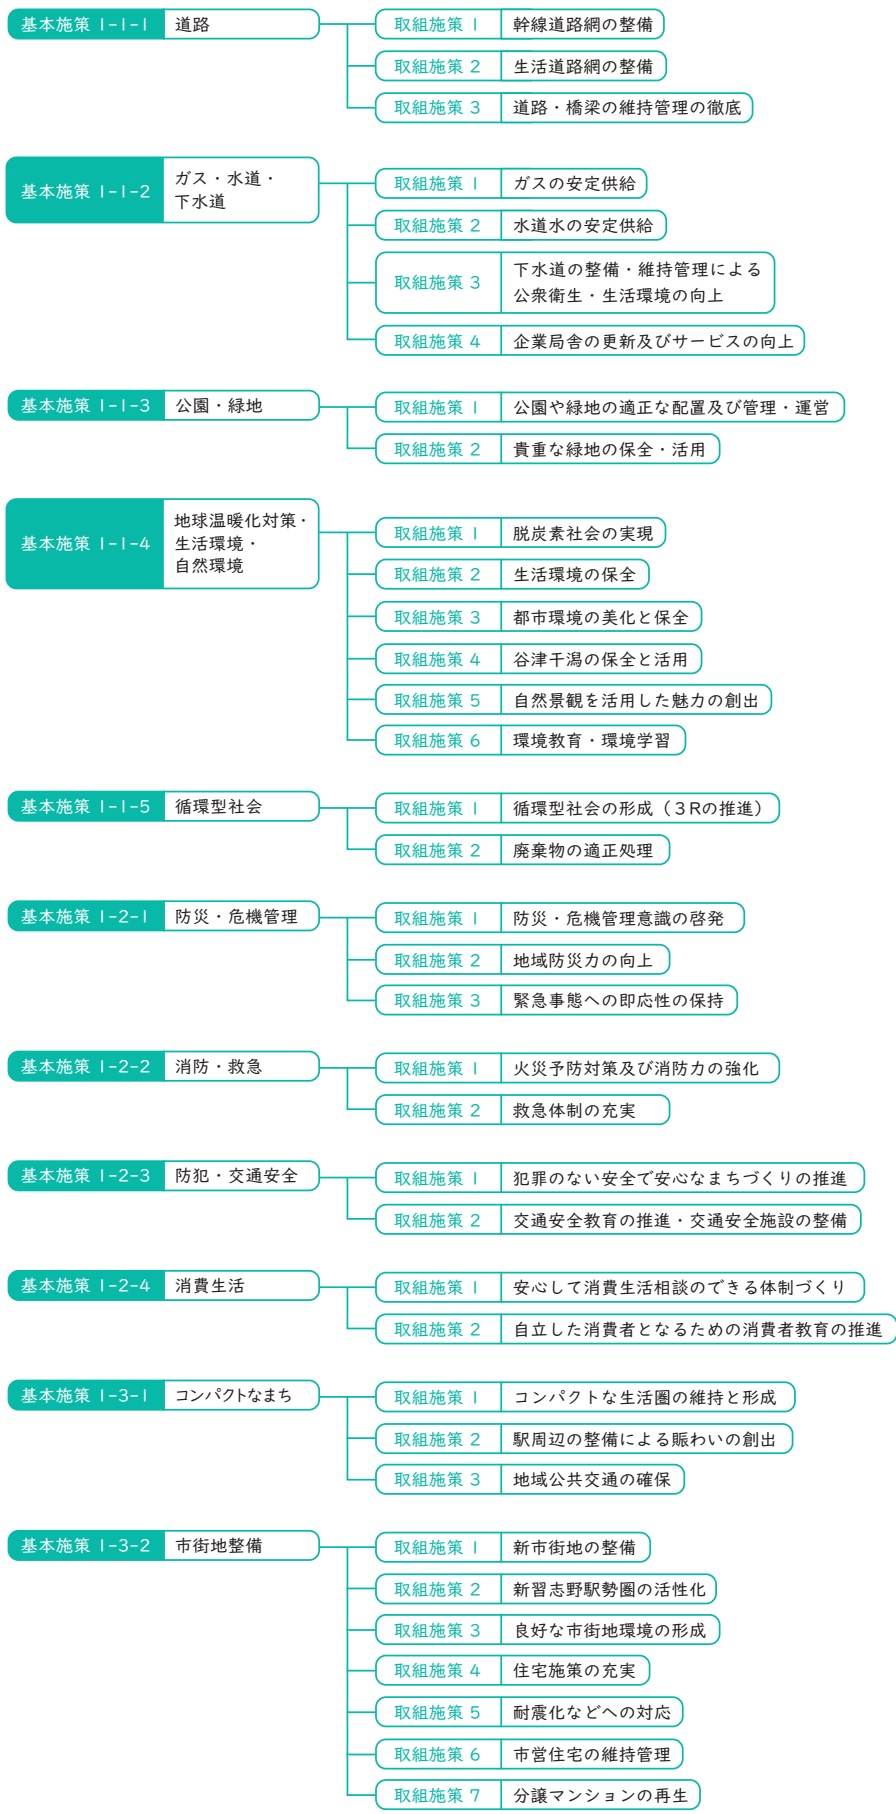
基本施策 1-1-1 道路
取組施策 1 幹線道路網の整備
取組施策 2 生活道路網の整備
取組施策 3 道路・橋梁の維持管理の徹底

基本施策 1-1-2 ガス・水道・下水道
取組施策 1 ガスの安定供給
取組施策 2 水道水の安定供給
取組施策 3 下水道の整備・維持管理による公衆衛生・生活環境の向上
取組施策 4 企業局舎の更新及びサービスの向上

基本施策 1-1-3 公園・緑地
取組施策 1 公園や緑地の適正な配置及び管理・運営
取組施策 2 貴重な緑地の保全・活用

基本施策 1-1-4 地球温暖化対策・生活環境・自然環境
取組施策 1 脱炭素社会の実現
取組施策 2 生活環境の保全
取組施策 3 都市環境の美化と保全
取組施策 4 谷津干潟の保全と活用
取組施策 5 自然景観を活用した魅力の創出
取組施策 6 環境教育・環境学習

基本施策 1-1-5 循環型社会
取組施策 1 循環型社会の形成（3Rの推進）
取組施策 2 廃棄物の適正処理

基本施策 1-2-1 防災・危機管理
取組施策 1 防災・危機管理意識の啓発
取組施策 2 地域防災力の向上
取組施策 3 緊急事態への即応性の保持

基本施策 1-2-2 消防・救急
取組施策 1 火災予防対策及び消防力の強化
取組施策 2 救急体制の充実

基本施策 1-2-3 防犯・交通安全
取組施策 1 犯罪のない安全で安心なまちづくりの推進
取組施策 2 交通安全教育の推進・交通安全施設の整備

基本施策 1-2-4 消費生活
取組施策 1 安心して消費生活相談のできる体制づくり
取組施策 2 自立した消費者となるための消費者教育の推進

基本施策 1-3-1 コンパクトなまち
取組施策 1 コンパクトな生活圏の維持と形成
取組施策 2 駅周辺の整備による賑わいの創出
取組施策 3 地域公共交通の確保

基本施策 1-3-2 市街地整備
取組施策 1 新市街地の整備
取組施策 2 新習志野駅勢圏の活性化
取組施策 3 良好な市街地環境の形成
取組施策 4 住宅施策の充実
取組施策 5 耐震化などへの対応
取組施策 6 市営住宅の維持管理
取組施策 7 分譲マンションの再生